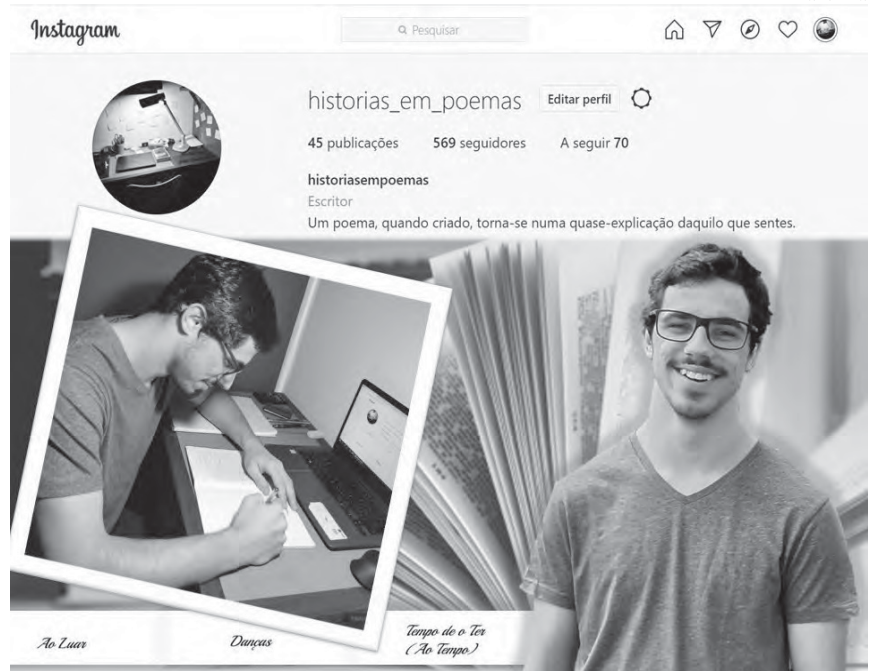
Instagram

Pesquisar

historias_em_poemas Editar perfil

45 publicações 569 seguidores A seguir 70

historiasempoemas
Escritor
Um poema, quando criado, torna-se numa quase-explicação daquilo que sentes.

Ao Luar

Danças

Tempo de o Ter (Ao Tempo)